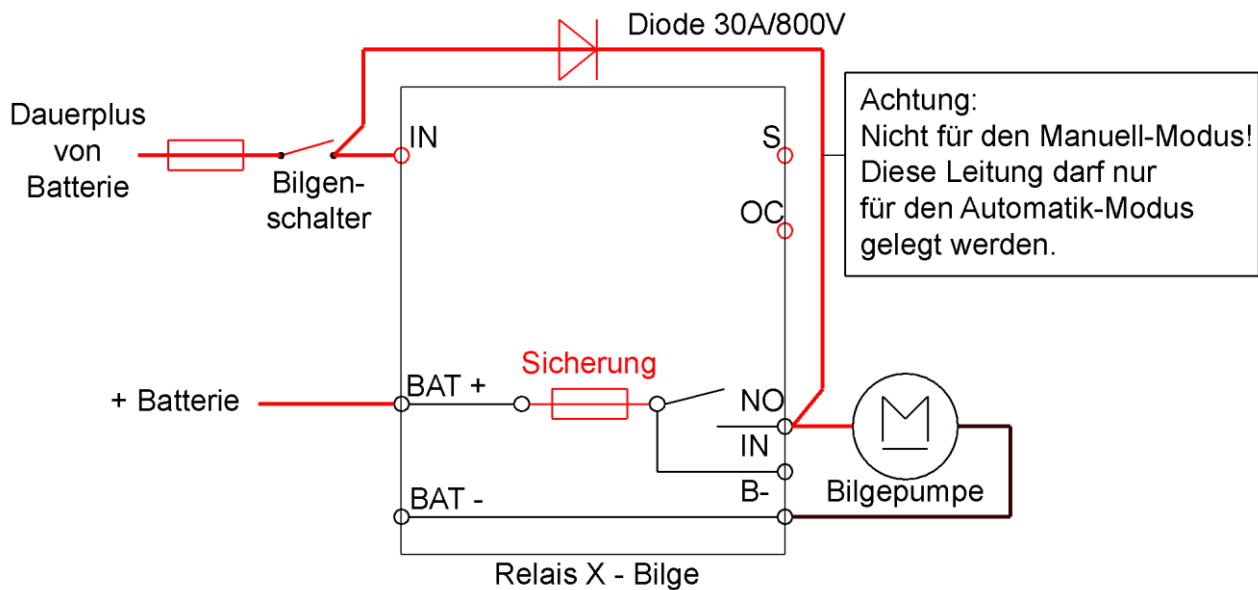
Diode 30A/800V

Dauerplus von Batterie

Bilgenschalter

IN

S

OC

Achtung:
Nicht für den Manuell-Modus!
Diese Leitung darf nur
für den Automatik-Modus
gelegt werden.

+ Batterie

BAT +

Sicherung

NO

IN

B-

BAT -

Bilgepumpe

Relais X - Bilge